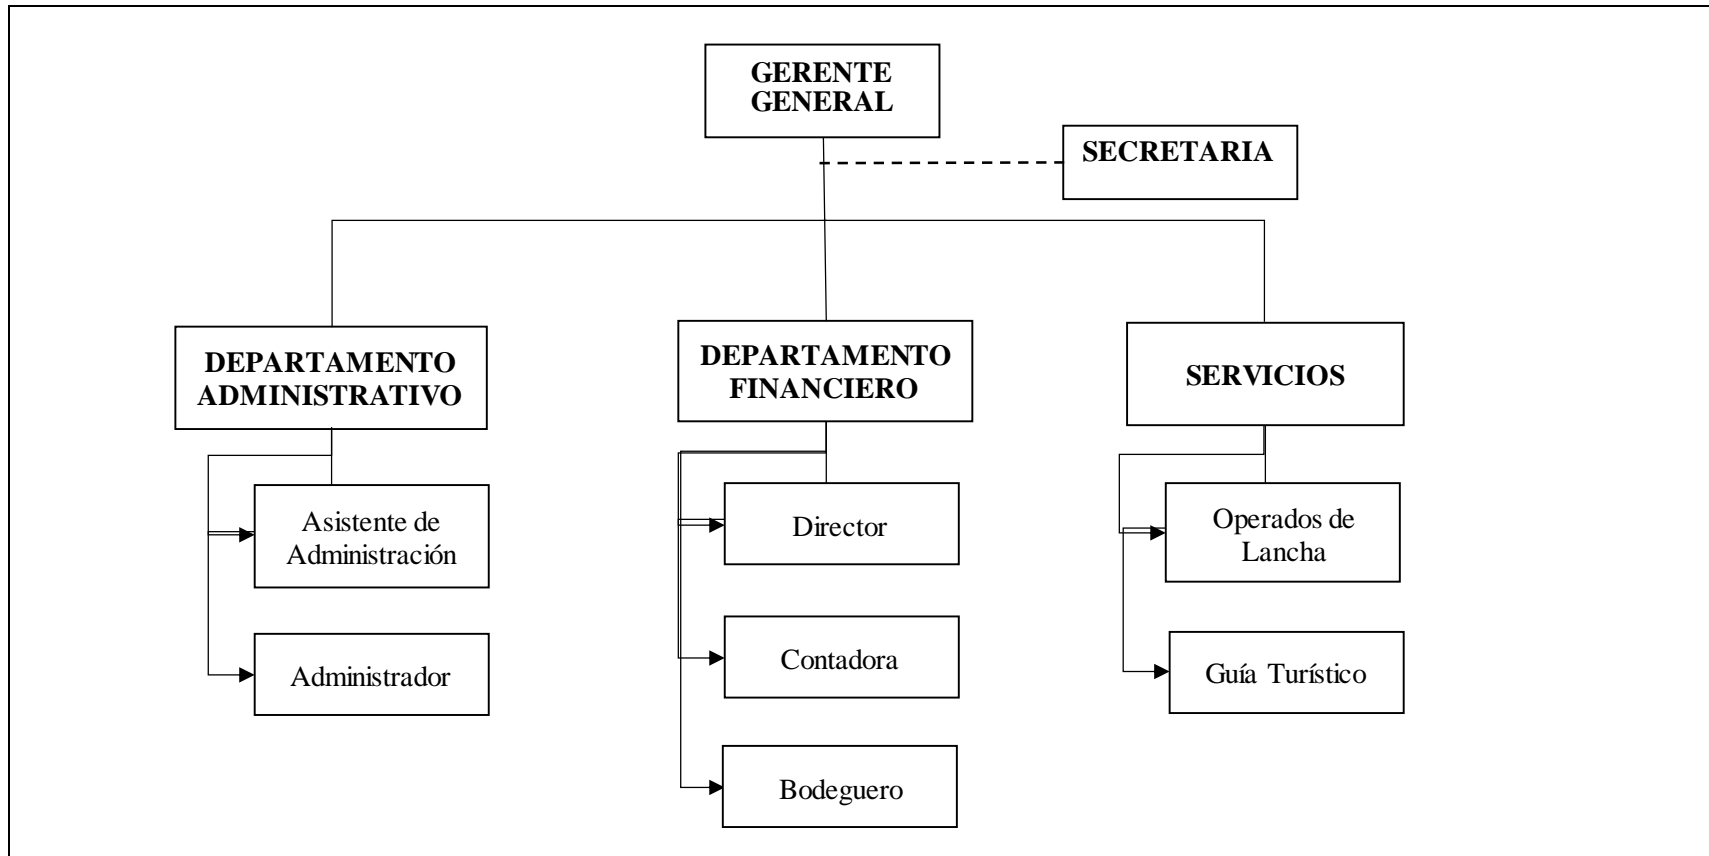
GERENTE GENERAL

SECRETARIA

DEPARTAMENTO ADMINISTRATIVO

Asistente de Administración

Administrador

DEPARTAMENTO FINANCIERO

Director

Contadora

Bodeguero

SERVICIOS

Operados de Lancha

Guía Turístico